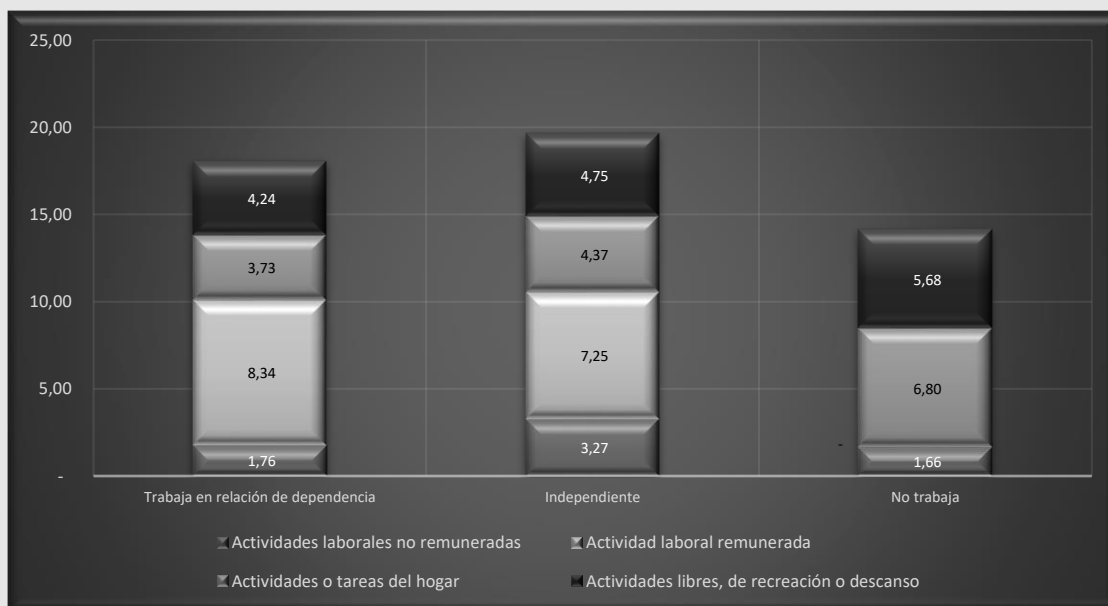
25,00
20,00
15,00
10,00
5,00
-

4,24
3,73
8,34
1,76

4,75
4,37
7,25
3,27

5,68
6,80
-
1,66

Trabaja en relación de dependencia
Independiente
No trabaja

Actividades laborales no remuneradas
Actividad laboral remunerada
Actividades o tareas del hogar
Actividades libres, de recreación o descanso